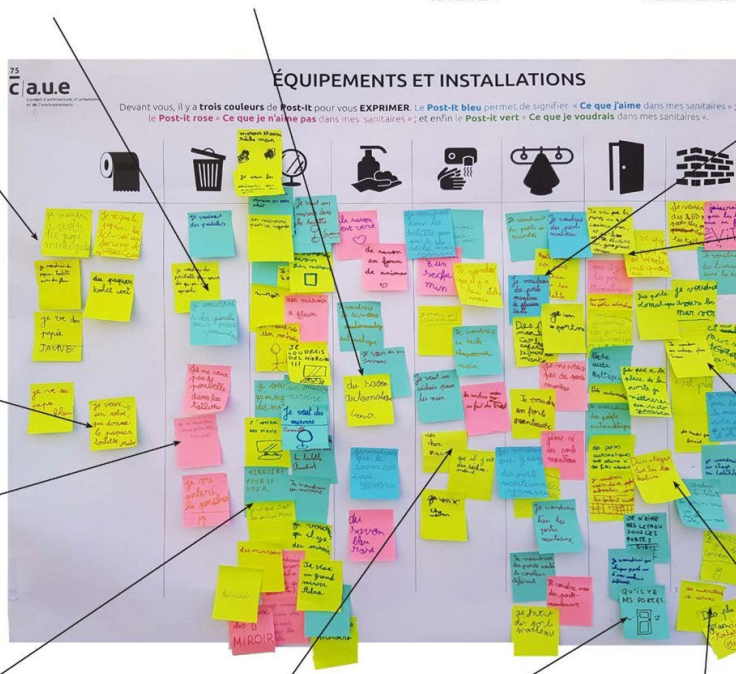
75
c|a.u.e

ÉQUIPEMENTS ET INSTALLATIONS

Devant vous, il y a trois couleurs de Post-It pour vous EXPRIMER. Le Post-It bleu permet de signifier « Ce que j'aime dans mes sanitaires » ; le Post-it rose « Ce que je n'aime pas dans mes sanitaires » ; et enfin le Post-it vert « Ce que je voudrais dans mes sanitaires ».

du papier JAUNE

Je voudrais des poubelles

Je veux du savon

du savon en forme de animaux

Je voudrais du papier toilette

Je veux un miroir

MIROIRE POUR SE REGARDER

Je voudrais des miroirs

Je veux un grand miroir

des miroirs

MIROIR

je voudrais du savon vert

Je veux des portes

QUI LYR MES PORTES

JE N'AIME PAS LES TROUS DANS LES PORTES

Je voudrais des portes

je veux du papier toilette

du savon